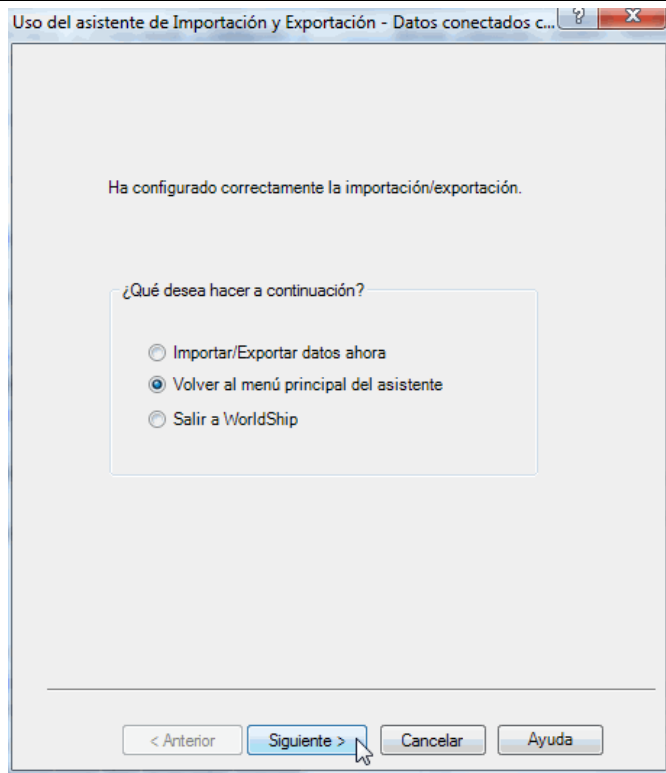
Uso del asistente de Importación y Exportación - Datos conectados c... ? X

Ha configurado correctamente la importación/exportación.

¿Qué desea hacer a continuación?

Importar/Exportar datos ahora
Volver al menú principal del asistente
Salir a WorldShip

< Anterior | Siguiente > | Cancelar | Ayuda